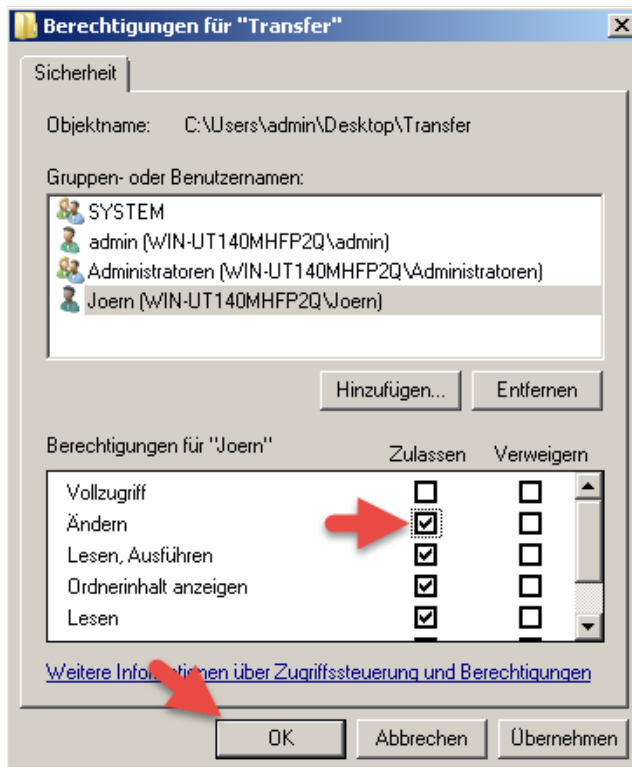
Berechtigungen für "Transfer"

Sicherheit

Objektname: C:\Users\admin\Desktop\Transfer

Gruppen- oder Benutzernamen:

SYSTEM
admin (WIN-UT140MHFP2Q\admin)
Administratoren (WIN-UT140MHFP2Q\Administratoren)
Joern (WIN-UT140MHFP2Q\Joern)

Hinzufügen... Entfernen

| Berechtigungen für "Joern" | Zulassen | Verweigern |
|---|---|---|
| Vollzugriff | ☐ | ☐ |
| Ändern | ☑ | ☐ |
| Lesen, Ausführen | ☑ | ☐ |
| Ordnerinhalt anzeigen | ☑ | ☐ |
| Lesen | ☑ | ☐ |

Weitere Info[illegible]tionen über Zugriffssteuerung und Berechtigungen

OK Abbrechen Übernehmen